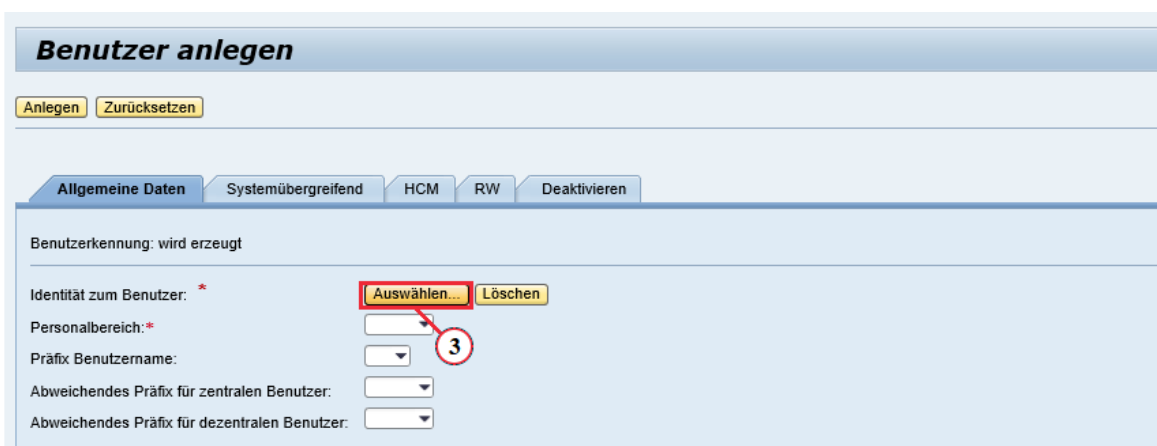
Benutzer anlegen

Anlegen Zurücksetzen

Allgemeine Daten Systemübergreifend HCM RW Deaktivieren

Benutzerkennung: wird erzeugt

Identität zum Benutzer: * Auswählen... Löschen

Personalbereich:*

3

Präfix Benutzername:

Abweichendes Präfix für zentralen Benutzer:

Abweichendes Präfix für dezentralen Benutzer: